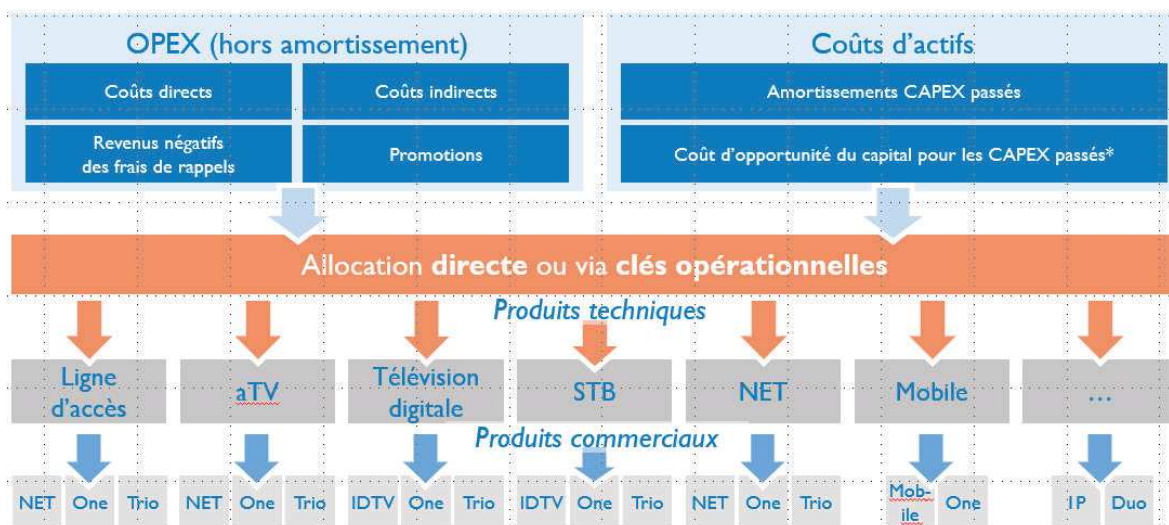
OPEX (hors amortissement)

Coûts directs

Coûts indirects

Revenus négatifs des frais de rappels

Promotions

Coûts d'actifs

Amortissements CAPEX passés

Coût d'opportunité du capital pour les CAPEX passés*

Allocation **directe** ou via **clés opérationnelles**

*Produits techniques*

Ligne d'accès

aTV

Télévision digitale

STB

NET

Mobile

...

*Produits commerciaux*

NET One Trio NET One Trio IDTV One Trio IDTV One Trio NET One Trio Mobile One IP Duo